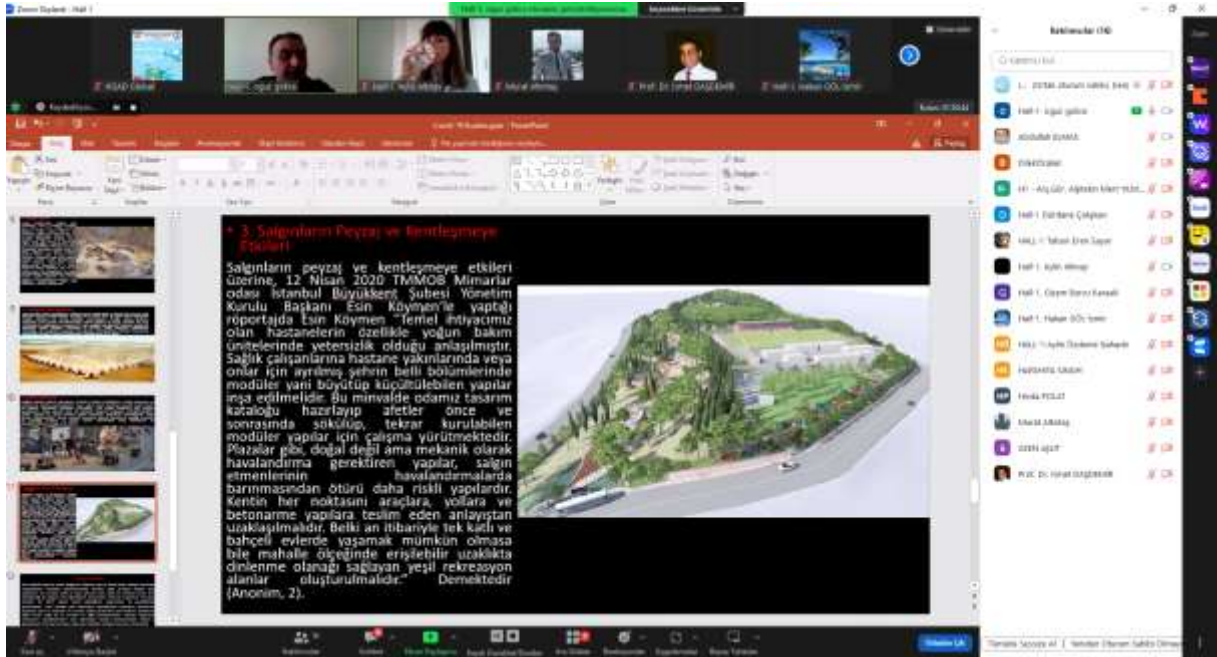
• 3. Salgınların Peyzaj ve Kentleşmeye Etkileri

Salgınların peyzaj ve kentleşmeye etkileri üzerine, 12 Nisan 2020 TMMOB Mimarlar odası İstanbul Büyükkent Şubesi Yönetim Kurulu Başkanı Esin Köymen'le yaptığı röportajda Esin Köymen "Temel ihtiyacımız olan hastanelerin özellikle yoğun bakım ünitelerinde yetersizlik olduğu anlaşılmıştır. Sağlık çalışanlarına hastane yakınlarında veya onlar için ayrılmış şehrin belli bölümlerinde modüler yani büyütüp küçültülebilen yapılar inşa edilmelidir. Bu minvalde odamız tasarım kataloğu hazırlayıp afetler önce ve sonrasında sökülüp, tekrar kurulabilen modüler yapılar için çalışma yürütmektedir. Plazalar gibi, doğal değil ama mekanik olarak havalandırma gerektiren yapılar, salgın etmenlerinin havalandırmalarda barınmasından ötürü daha riskli yapılardır. Kentin her noktasını araçlara, yollara ve betonarme yapılara teslim eden anlayıştan uzaklaşılmalıdır. Belki an itibariyle tek katlı ve bahçeli evlerde yaşamak mümkün olmasa bile mahalle ölçeğinde erişilebilir uzaklıkta dinlenme olanağı sağlayan yeşil rekreasyon alanlar oluşturulmalıdır." Demektedir (Anonim, 2).

Katılımcılar (16)

Halil İ. Oğuz gültez
ABDULLAH ELMAS
Halil İ. Ezgi Dilek Çalışkan
HALİL İ. Tahsin Eren Sayar
Halil İ. Aylin Akkaya
Halil İ. Hakan GÖL İzmir
Hatice Nur
Hande POLAT
Murat Akkaya
Prof. Dr. İsmail DAĞDEMİR

Katılımcılar
Sohbet
Ekranı Paylaş
Kayıt
Tepkiler
Toplantıdan Ayrıl